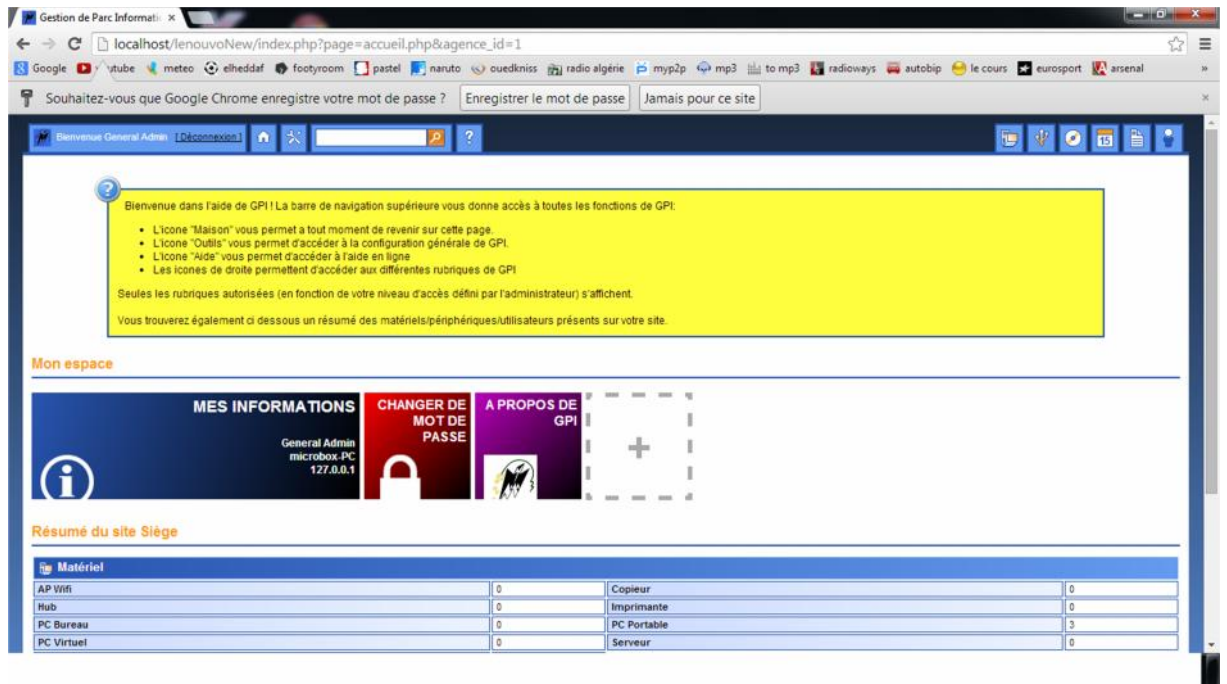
Gestion de Parc Informati ×

localhost/lenouvoNew/index.php?page=accueil.php&agence_id=1

Google  ytube  meteo  elheddaf  footyroom  pastel  naruto  ouedkniss  radio algérie  myp2p  mp3  to mp3  radioways  autobip  le cours  eurosport  arsenal

Souhaitez-vous que Google Chrome enregistre votre mot de passe ?  Enregistrer le mot de passe  Jamais pour ce site

Bienvenue General Admin : [ Déconnexion ]

Bienvenue dans l'aide de GPI ! La barre de navigation supérieure vous donne accès à toutes les fonctions de GPI:

- L'icone "Maison" vous permet a tout moment de revenir sur cette page.
- L'icone "Outils" vous permet d'accéder à la configuration générale de GPI.
- L'icone "Aide" vous permet d'accéder à l'aide en ligne
- Les icones de droite permettent d'accéder aux différentes rubriques de GPI

Seules les rubriques autorisées (en fonction de votre niveau d'accès défini par l'administrateur) s'affichent.

Vous trouverez également ci dessous un résumé des matériels/périphériques/utilisateurs présents sur votre site.

Mon espace

MES INFORMATIONS
General Admin
microbox-PC
127.0.0.1

CHANGER DE MOT DE PASSE

A PROPOS DE GPI

+

Résumé du site Siège

Matériel

| AP Wifi | 0 | Copieur | 0 |
|---|---|---|---|
| Hub | 0 | Imprimante | 0 |
| PC Bureau | 0 | PC Portable | 3 |
| PC Virtuel | 0 | Serveur | 0 |